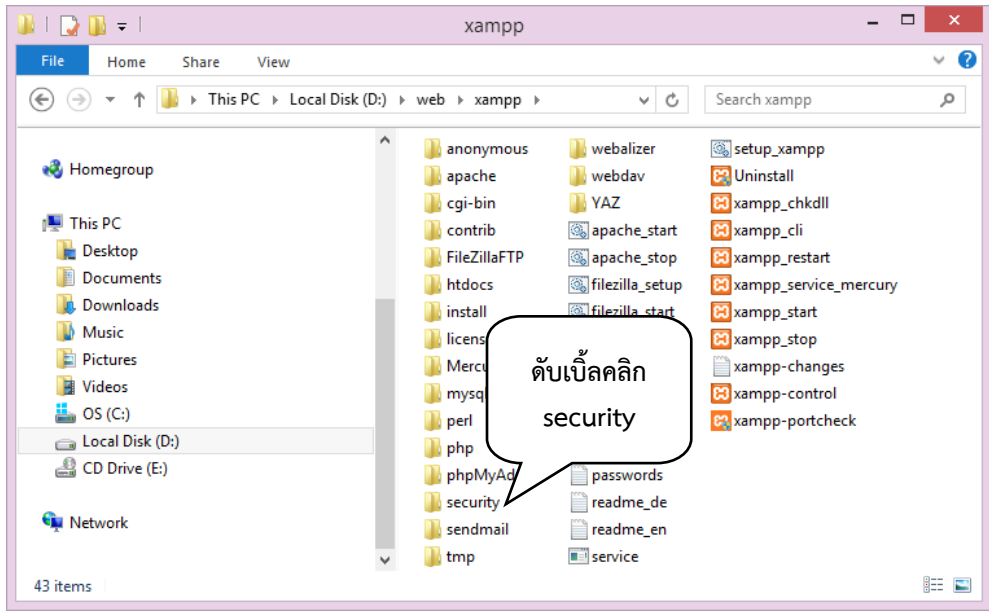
xampp

File Home Share View

This PC › Local Disk (D:) › web › xampp ›

Search xampp

Homegroup

This PC
Desktop
Documents
Downloads
Music
Pictures
Videos
OS (C:)
Local Disk (D:)
CD Drive (E:)

Network

anonymous
apache
cgi-bin
contrib
FileZillaFTP
htdocs
install
licens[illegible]
Mercu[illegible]
mysq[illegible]
perl
php
phpMyAd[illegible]
security
sendmail
tmp

webalizer
webdav
YAZ
apache_start
apache_stop
filezilla_setup
filezilla_start
passwords
readme_de
readme_en
service

setup_xampp
Uninstall
xampp_chkdll
xampp_cli
xampp_restart
xampp_service_mercury
xampp_start
xampp_stop
xampp-changes
xampp-control
xampp-portcheck

ดับเบิ้ลคลิก security

43 items